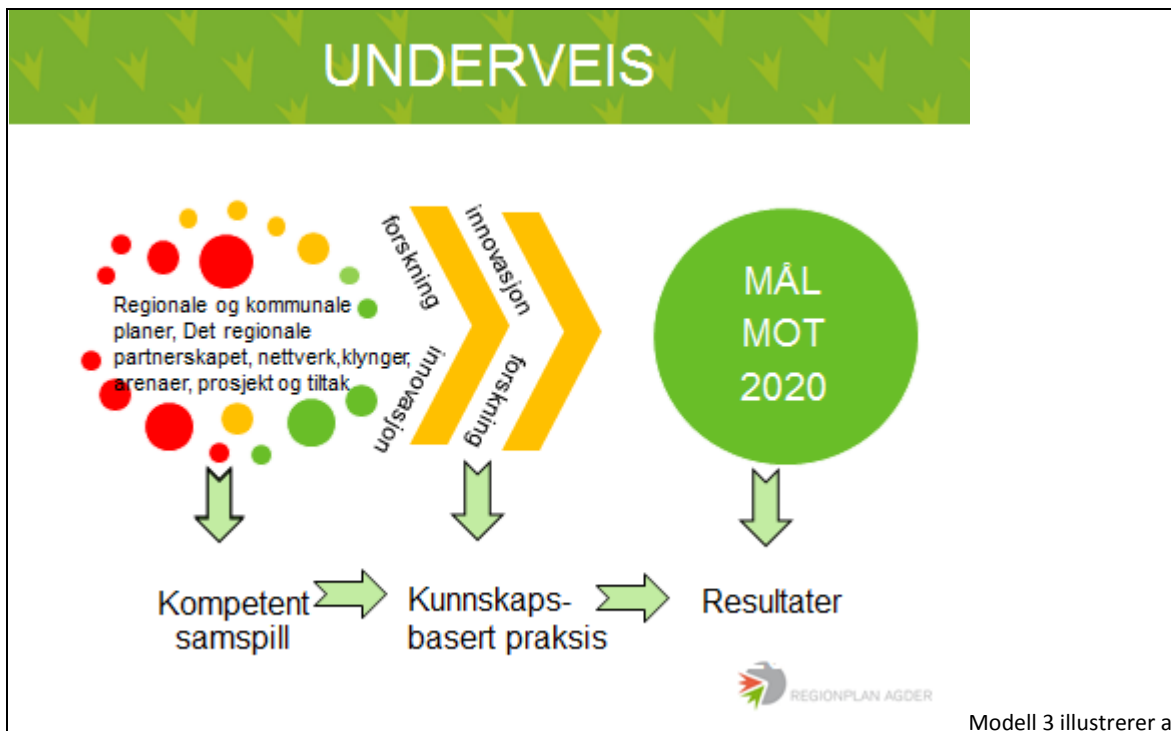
UNDERVEIS

Regionale og kommunale planer, Det regionale partnerskapet, nettverk,klynger, arenaer, prosjekt og tiltak

forskning

innovasjon

innovasjon

forskning

MÅL MOT 2020

Kompetent samspill

Kunnskaps-basert praksis

Resultater

REGIONPLAN AGDER

Modell 3 illustrerer a